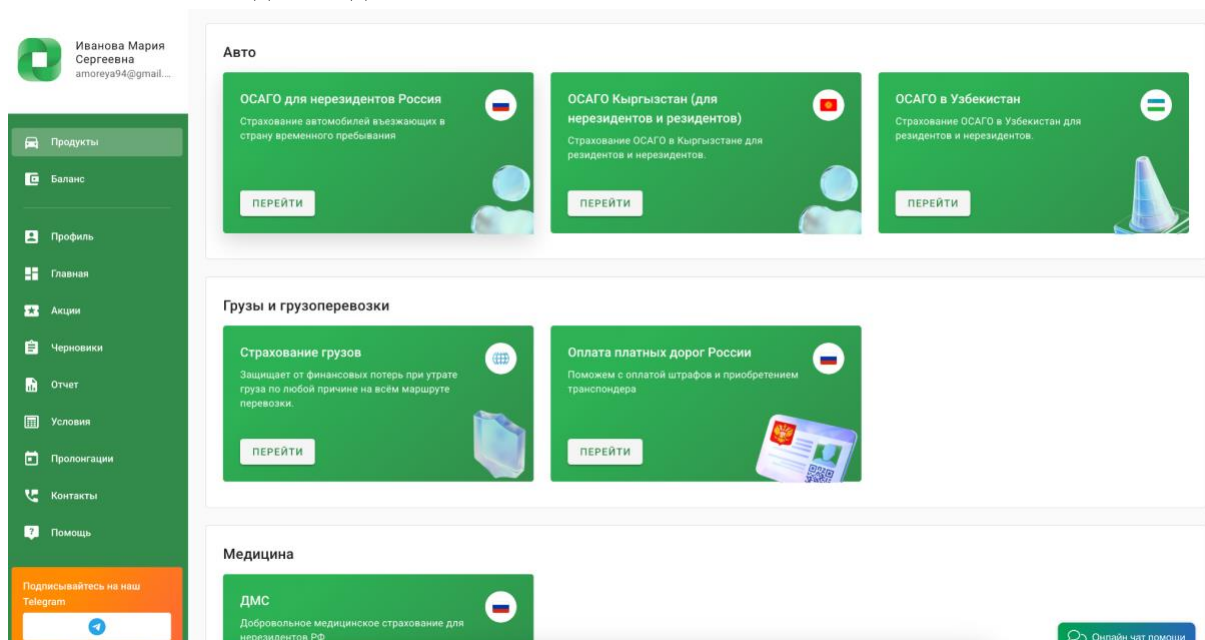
Иванова Мария Сергеевна
amoreya94@gmail...

Продукты
Баланс
Профиль
Главная
Акции
Черновики
Отчет
Условия
Пролонгации
Контакты
Помощь

Подписывайтесь на наш Telegram

Авто

ОСАГО для нерезидентов Россия
Страхование автомобилей въезжающих в страну временного пребывания
ПЕРЕЙТИ

ОСАГО Кыргызстан (для нерезидентов и резидентов)
Страхование ОСАГО в Кыргызстане для резидентов и нерезидентов.
ПЕРЕЙТИ

ОСАГО в Узбекистан
Страхование ОСАГО в Узбекистане для резидентов и нерезидентов.
ПЕРЕЙТИ

Грузы и грузоперевозки

Страхование грузов
Защищает от финансовых потерь при утрате груза по любой причине на всём маршруте перевозки.
ПЕРЕЙТИ

Оплата платных дорог России
Поможем с оплатой штрафов и приобретением транспондера
ПЕРЕЙТИ

Медицина

ДМС
Добровольное медицинское страхование для нерезидентов РФ

Онлайн чат помощи